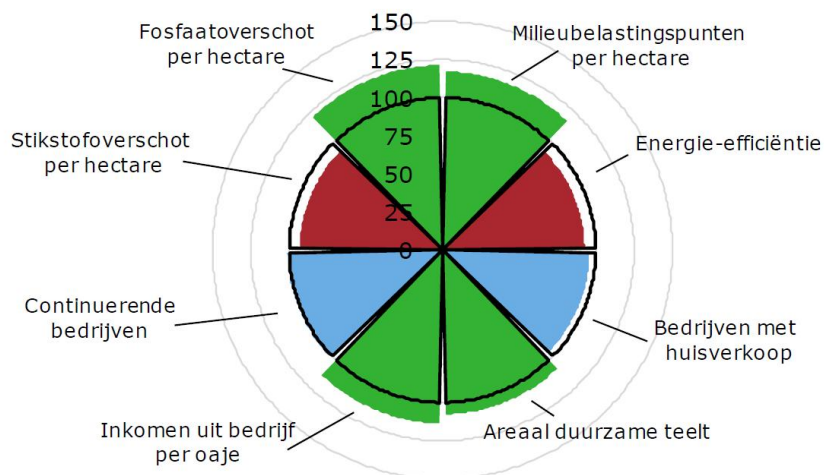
150
125
100
75
50
25
0

Fosfaatoverschot per hectare

Milieubelastingspunten per hectare

Stikstofoverschot per hectare

Energie-efficiëntie

Continuerende bedrijven

Bedrijven met huisverkoop

Inkomen uit bedrijf per oaje

Areaal duurzame teelt